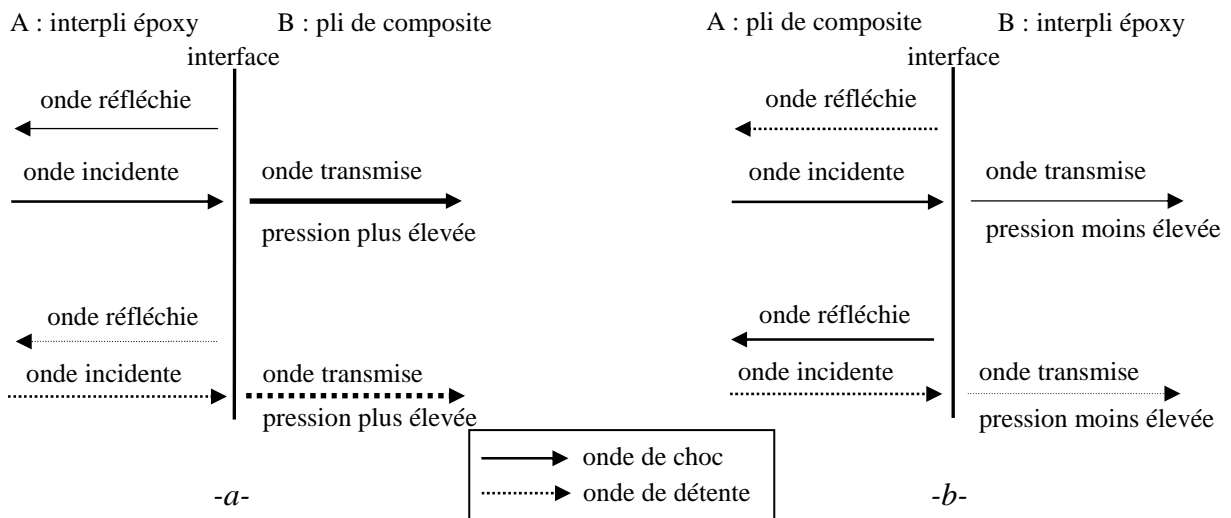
A : interpli époxy

B : pli de composite

interface

onde réfléchie

onde incidente

onde transmise

pression plus élevée

onde réfléchie

onde incidente

onde transmise

pression plus élevée

-a-

A : pli de composite

B : interpli époxy

interface

onde réfléchie

onde incidente

onde transmise

pression moins élevée

onde réfléchie

onde incidente

onde transmise

pression moins élevée

-b-

onde de choc

onde de détente